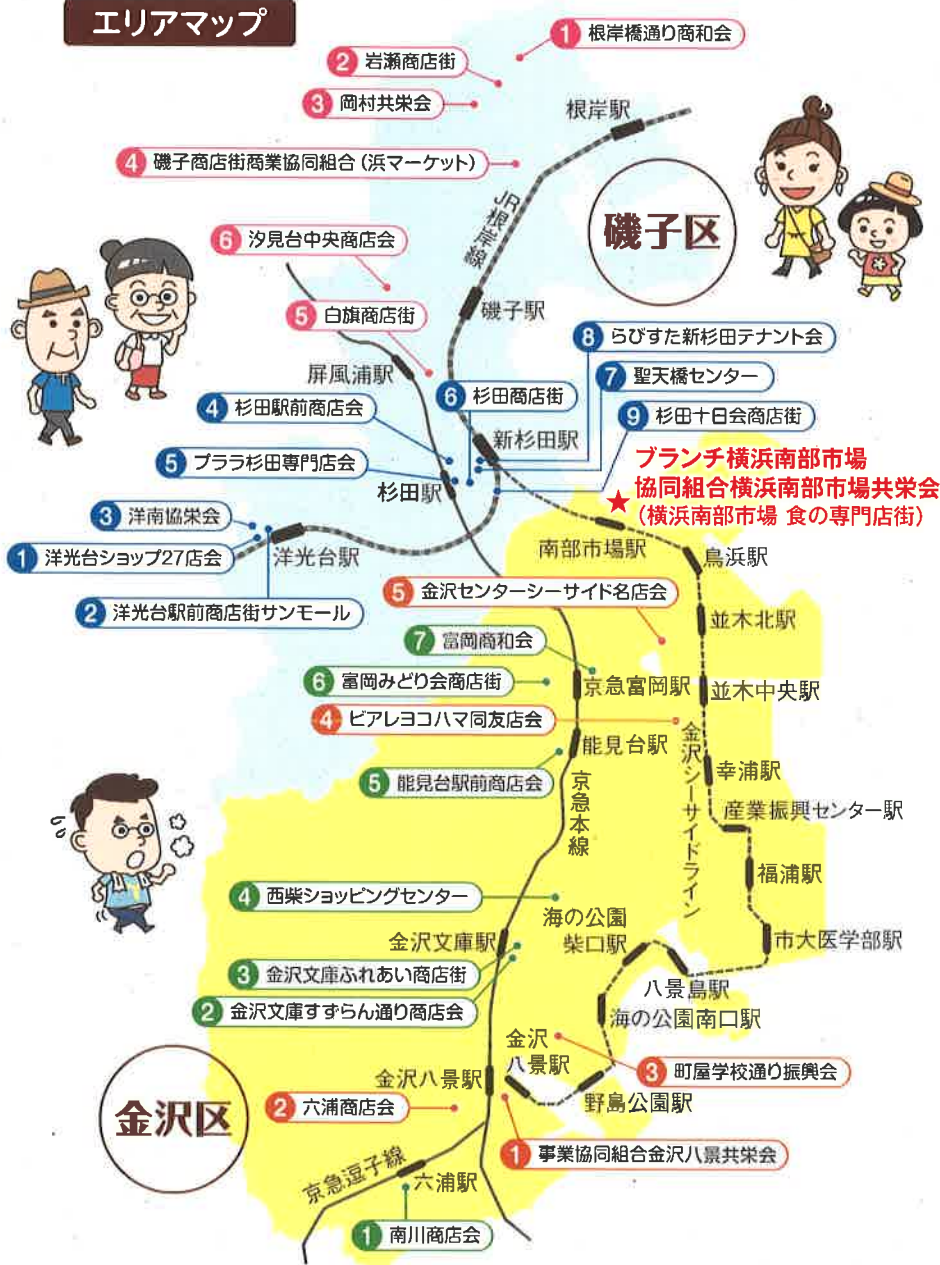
エリアマップ

1 根岸橋通り商和会
2 岩瀬商店街
3 岡村共栄会
4 磯子商店街商業協同組合（浜マーケット）
6 汐見台中央商店会
5 白旗商店街
8 らびすた新杉田テナント会
7 聖天橋センター
6 杉田商店街
9 杉田十日会商店街
4 杉田駅前商店会
5 プララ杉田専門店会
3 洋南協栄会
1 洋光台ショップ27店会
2 洋光台駅前商店街サンモール

根岸駅
JR根岸線
磯子区
磯子駅
屏風浦駅
新杉田駅
杉田駅
洋光台駅

ブランチ横浜南部市場
協同組合横浜南部市場共栄会
（横浜南部市場 食の専門店街）

南部市場駅
鳥浜駅
5 金沢センターシーサイド名店会
並木北駅
7 富岡商和会
6 富岡みどり会商店街
京急富岡駅
並木中央駅
4 ビアレヨコハマ同友店会
能見台駅
5 能見台駅前商店会
京急本線
金沢シーサイドライン
幸浦駅
産業振興センター駅
福浦駅
4 西柴ショッピングセンター
海の公園
柴口駅
金沢文庫駅
市大医学部駅
3 金沢文庫ふれあい商店街
2 金沢文庫すずらん通り商店会
八景島駅
海の公園南口駅
金沢八景駅
3 町屋学校通り振興会
金沢八景
2 六浦商店会
野島公園駅
金沢区
1 事業協同組合金沢八景共栄会
京急逗子線
六浦駅
1 南川商店会